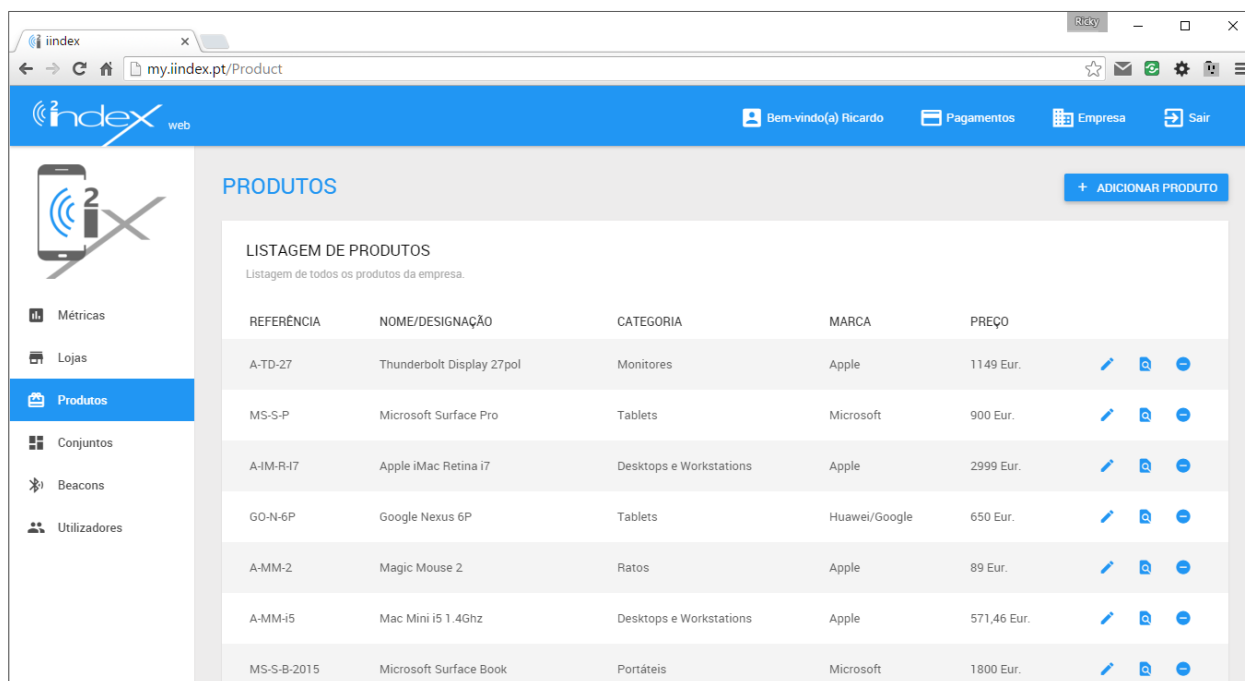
iindex ×

Ricky

my.iindex.pt/Product

index web

Bem-vindo(a) Ricardo Pagamentos Empresa Sair

ix

Métricas
Lojas
Produtos
Conjuntos
Beacons
Utilizadores

PRODUTOS

+ ADICIONAR PRODUTO

LISTAGEM DE PRODUTOS

Listagem de todos os produtos da empresa.

| REFERÊNCIA | NOME/DESIGNAÇÃO | CATEGORIA | MARCA | PREÇO |
|---|---|---|---|---|
| A-TD-27 | Thunderbolt Display 27pol | Monitores | Apple | 1149 Eur. |
| MS-S-P | Microsoft Surface Pro | Tablets | Microsoft | 900 Eur. |
| A-IM-R-I7 | Apple iMac Retina i7 | Desktops e Workstations | Apple | 2999 Eur. |
| GO-N-6P | Google Nexus 6P | Tablets | Huawei/Google | 650 Eur. |
| A-MM-2 | Magic Mouse 2 | Ratos | Apple | 89 Eur. |
| A-MM-i5 | Mac Mini i5 1.4Ghz | Desktops e Workstations | Apple | 571,46 Eur. |
| MS-S-B-2015 | Microsoft Surface Book | Portáteis | Microsoft | 1800 Eur. |